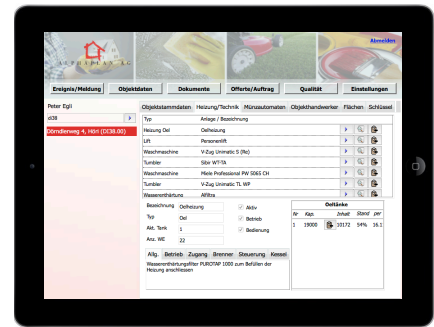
Abmelden

Ereignis/Meldung | Objektdaten | Dokumente | Offerte/Auftrag | Qualität | Einstellungen

Peter Egli

dl38

Dorndlenweg 4, Hörl (DI38.00)

Objektstammdaten | Heizung/Technik | Münzautomaten | Objekthandwerker | Flächen | Schlüssel

| Typ | Anlage / Bezeichnung |
|---|---|
| Heizung Oel | Oelheizung |
| Lift | Personenlift |
| Waschmaschine | V-Zug Unimatic 5 (Re) |
| Tumbler | Sibir WT-TA |
| Waschmaschine | Miele Professional PW 5065 CH |
| Tumbler | V-Zug Unimatic TL WP |
| Wasserenthärtung | Affitra |

Bezeichnung Oelheizung
Typ Oel
Akt. Tank 1
Anz. WE 22

Aktiv
Betrieb
Bedienung

Allg. | Betrieb | Zugang | Brenner | Steuerung | Kessel

Wasserenthärtungsfilter PUROTAP 1000 zum Befüllen der Heizung anschliessen

Oeltänke

| Nr | Kap. | Inhalt | Stand | per |
|---|---|---|---|---|
| 1 | 19000 | 10172 | 54% | 16.1 |